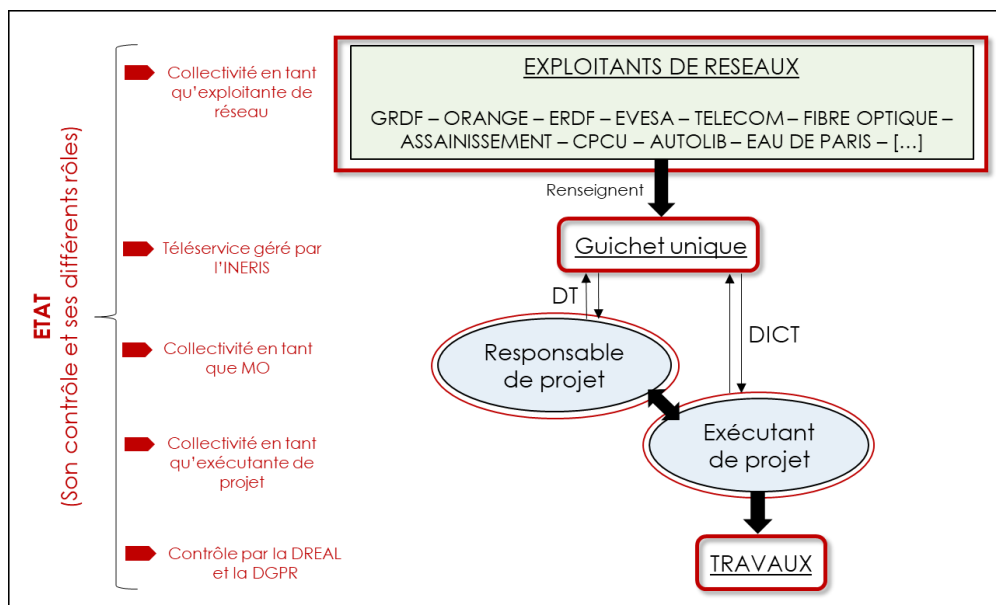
ETAT
(Son contrôle et ses différents rôles)

Collectivité en tant qu'exploitante de réseau

Téléservice géré par l'INERIS

Collectivité en tant que MO

Collectivité en tant qu'exécutante de projet

Contrôle par la DREAL et la DGPR

EXPLOITANTS DE RESEAUX

GRDF – ORANGE – ERDF – EVESA – TELECOM – FIBRE OPTIQUE – ASSAINISSEMENT – CPCU – AUTOLIB – EAU DE PARIS – [...]

Renseignent

Guichet unique

DT

DICT

Responsable de projet

Exécutant de projet

TRAVAUX